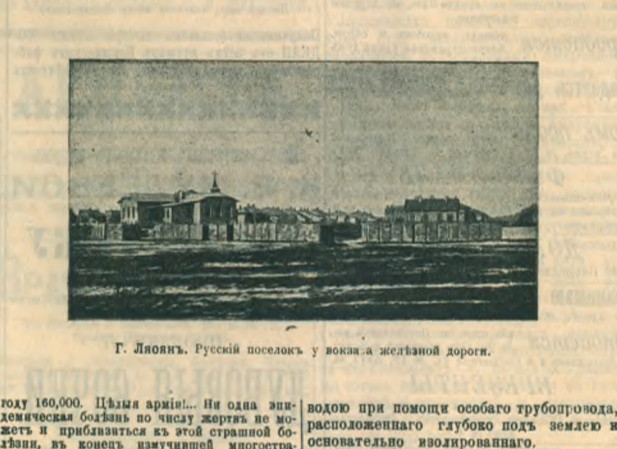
Г. Ляоянъ. Русскій поселокъ у вокзала желѣзной дороги.

году 160,000. Цѣлыя арміи!... Ни одна эпидемическая болѣзнь по числу жертвъ не можетъ и приближаться къ этой страшной болѣзни, въ конецъ измучившей многостра-

водою при помощи особаго трубопровода, расположеннаго глубоко подъ землею и основательно изолированнаго.